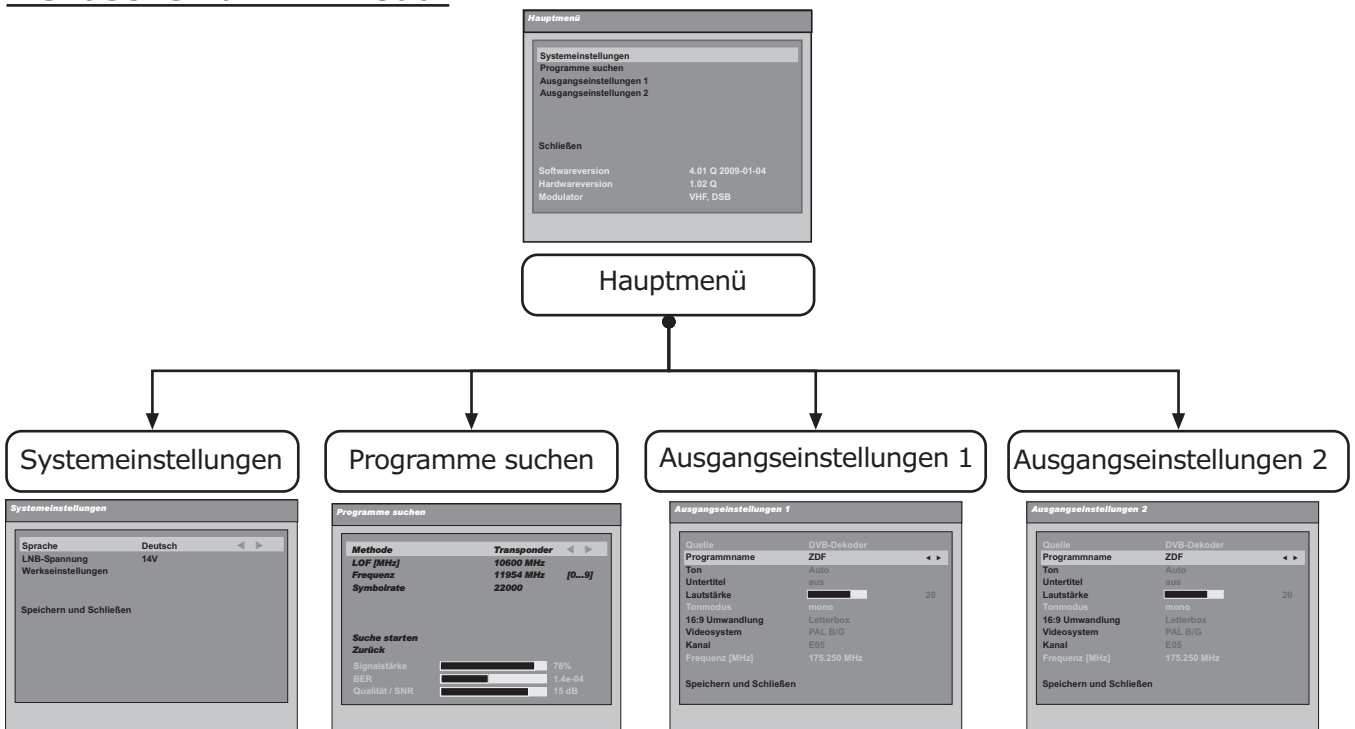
Hauptmenü

Systemeinstellungen
Programme suchen
Ausgangseinstellungen 1
Ausgangseinstellungen 2

Schließen

Softwareversion 4.01 Q 2009-01-04
Hardwareversion 1.02 Q
Modulator VHF, DSB

Hauptmenü

Systemeinstellungen

Programme suchen

Ausgangseinstellungen 1

Ausgangseinstellungen 2

Systemeinstellungen

Sprache Deutsch ◄ ►
LNB-Spannung 14V
Werkseinstellungen

Speichern und Schließen

Programme suchen

Methode Transponder ◄ ►
LOF [MHz] 10600 MHz
Frequenz 11954 MHz [0...9]
Symbolrate 22000

Suche starten
Zurück

Signalstärke 78%
BER 1.4e-04
Qualität / SNR 15 dB

Ausgangseinstellungen 1

Quelle DVB-Dekoder
Programmname ZDF ◄ ►
Ton Auto
Untertitel aus
Lautstärke 20
Tonmodus mono
16:9 Umwandlung Letterbox
Videosystem PAL B/G
Kanal E05
Frequenz [MHz] 175.250 MHz

Speichern und Schließen

Ausgangseinstellungen 2

Quelle DVB-Dekoder
Programmname ZDF ◄ ►
Ton Auto
Untertitel aus
Lautstärke 20
Tonmodus mono
16:9 Umwandlung Letterbox
Videosystem PAL B/G
Kanal E05
Frequenz [MHz] 175.250 MHz

Speichern und Schließen